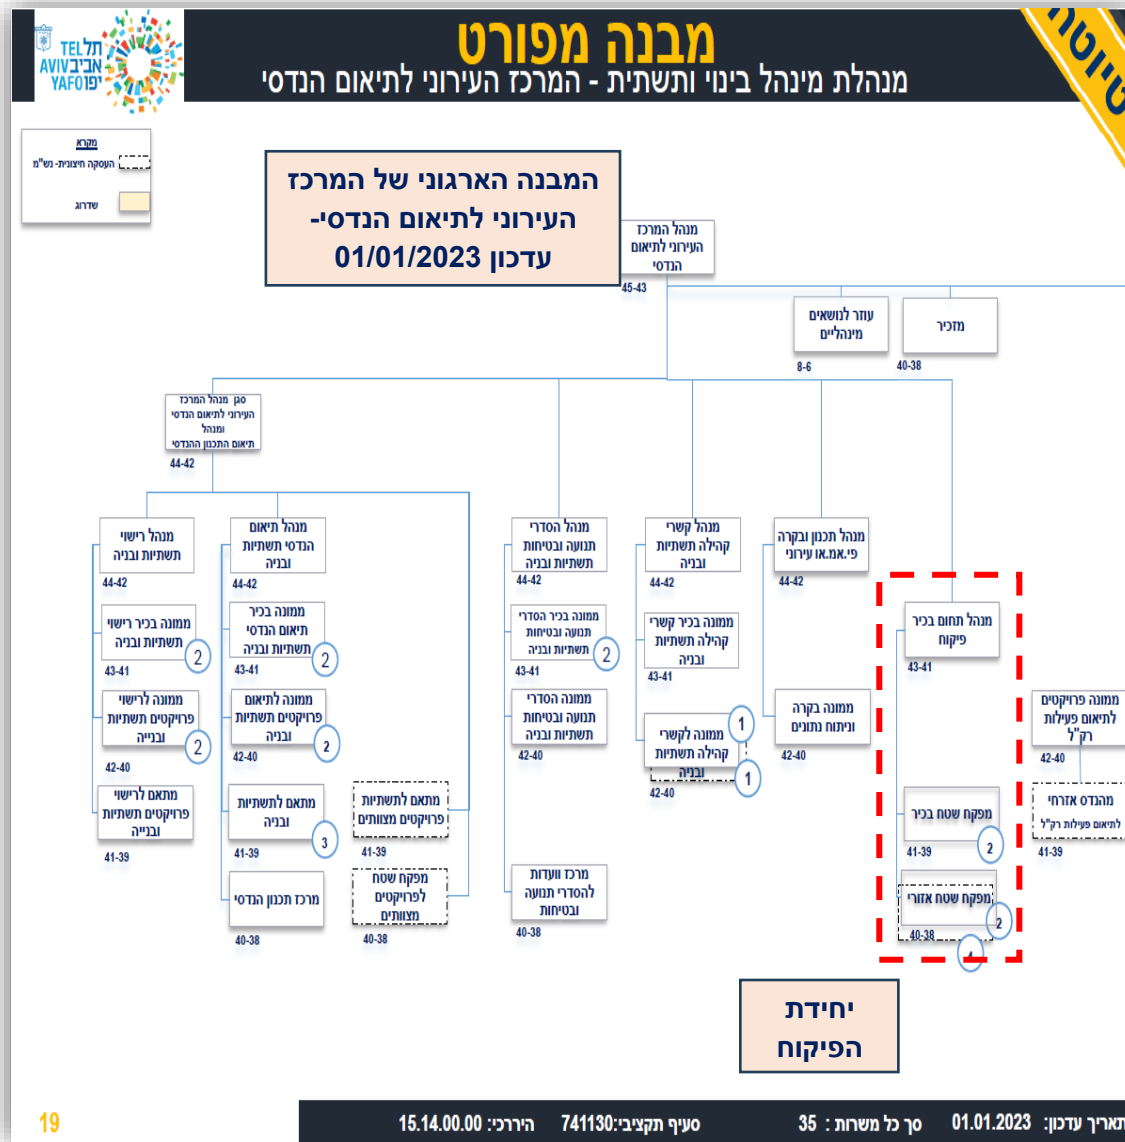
TEL AVIV YAFO תל אביב יפו

מבנה מפורט
מנהלת מינהל בינוי ותשתית - המרכז העירוני לתיאום הנדסי

טיוטה

מקרא
העסקה חיצונית- נש"מ
שדרוג

המבנה הארגוני של המרכז העירוני לתיאום הנדסי- עדכון 01/01/2023

מנהל המרכז העירוני לתיאום הנדסי
45-43

עוזר לנושאים מינהליים
8-6

מזכיר
40-38

סגן מנהל המרכז העירוני לתיאום הנדסי ומנהל תיאום התכנון ההנדסי
44-42

מנהל רישוי תשתיות ובניה
44-42

ממונה בכיר רישוי תשתיות ובניה
43-41
2

ממונה לרישוי פרויקטים תשתיות ובנייה
42-40
2

מתאם לרישוי פרויקטים תשתיות ובנייה
41-39

מנהל תיאום הנדסי תשתיות ובניה
44-42

ממונה בכיר תיאום הנדסי תשתיות ובניה
43-41
2

ממונה לתיאום פרויקטים תשתיות ובניה
42-40
2

מתאם לתשתיות ובניה
41-39
3

מרכז תכנון הנדסי
40-38

מתאם לתשתיות פרויקטים מצוותים
41-39

מפקח שטח לפרויקטים מצוותים
40-38

מנהל הסדרי תנועה ובטיחות תשתיות ובניה
44-42

ממונה בכיר הסדרי תנועה ובטיחות תשתיות ובניה
43-41
2

ממונה הסדרי תנועה ובטיחות תשתיות ובניה
42-40

מרכז וועדות להסדרי תנועה ובטיחות
40-38

מנהל קשרי קהילה תשתיות ובניה
44-42

ממונה בכיר קשרי קהילה תשתיות ובניה
43-41

ממונה לקשרי קהילה תשתיות ובניה
42-40
1
1

מנהל תכנון ובקרה פי.אמ.או עירוני
44-42

ממונה בקרה וניתוח נתונים
42-40

מנהל תחום בכיר פיקוח
43-41

מפקח שטח בכיר
41-39
2

מפקח שטח אזורי
40-38
2
4

ממונה פרויקטים לתיאום פעילות רק"ל
42-40

מהנדס אזרחי לתיאום פעילות רק"ל
41-39

יחידת הפיקוח

19
15.14.00.00 :הירר
741130:סעיף תקציבי
סך כל משרות : 35
תאריך עדכון: 01.01.2023